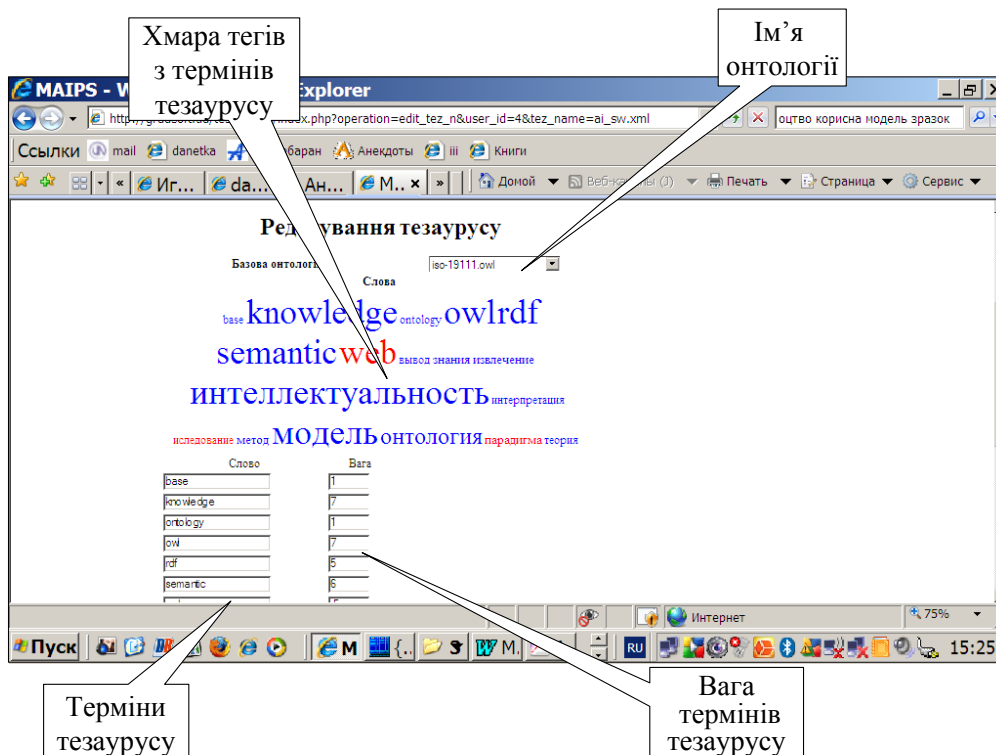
Хмара тегів з термінів тезаурусу

Ім'я онтології

MAIPS - W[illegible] Explorer

http://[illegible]dex.php?operation=edit_tez_n&user_id=4&tez_name=ai_sw.xml

оцтво корисна модель зразок

Ссылки mail danetka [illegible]баран Анекдоты iii Книги

Иг... da... Ан... М... Домой Веб-каналы (J) Печать Страница Сервис

Ре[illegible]ування тезаурусу

Базова онтологі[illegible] iso-19111.owl

Слова

base knowle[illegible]ge ontology owlrdf semanticweb вывод знания извлечение интеллектуальность интерпретация иследование метод модель онтология парадигма теория

| Слово | Вага |
|---|---|
| base | 1 |
| knowledge | 7 |
| ontology | 1 |
| owl | 7 |
| rdf | 5 |
| semantic | 6 |

Интернет 75%

Пуск М {.. М. RU 15:25

Терміни тезаурусу

Вага термінів тезаурусу